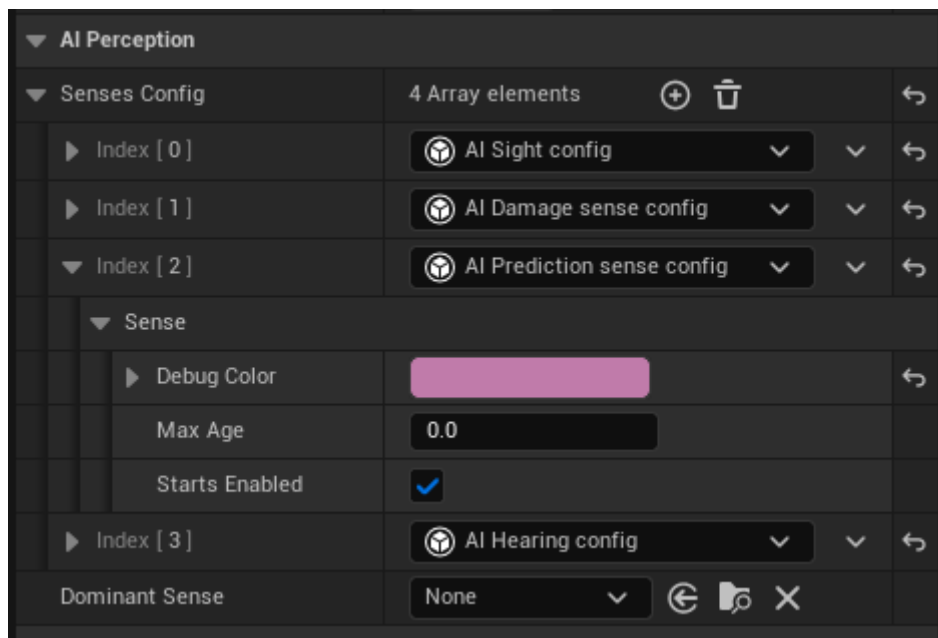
AI Perception

Senses Config | 4 Array elements

Index [ 0 ] | AI Sight config

Index [ 1 ] | AI Damage sense config

Index [ 2 ] | AI Prediction sense config

Sense

Debug Color

Max Age | 0.0

Starts Enabled

Index [ 3 ] | AI Hearing config

Dominant Sense | None